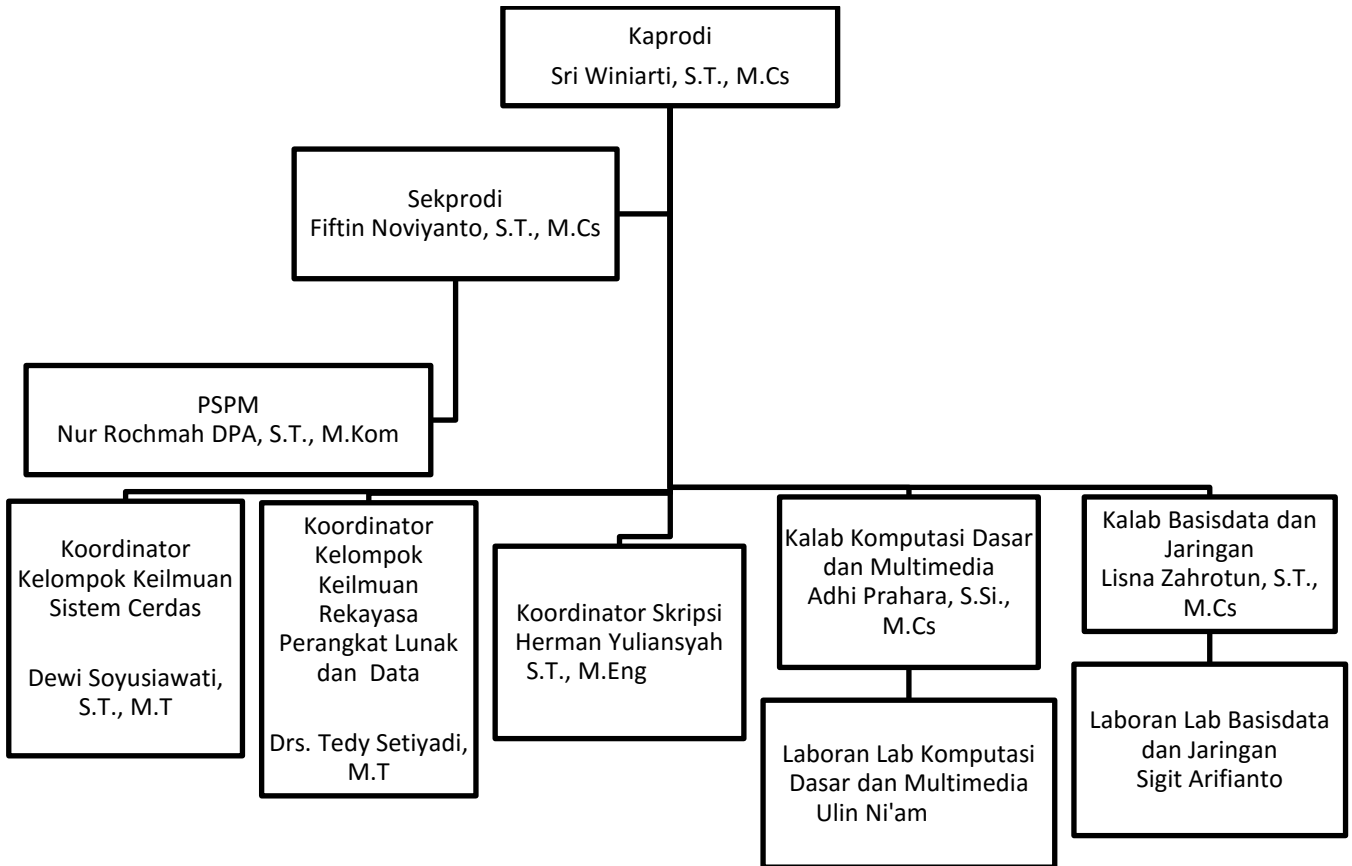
Kaprodi
Sri Winiarti, S.T., M.Cs

Sekprodi
Fiftin Noviyanto, S.T., M.Cs

PSPM
Nur Rochmah DPA, S.T., M.Kom

Koordinator Kelompok Keilmuan Sistem Cerdas

Dewi Soyusiawati, S.T., M.T

Koordinator Kelompok Keilmuan Rekayasa Perangkat Lunak dan Data

Drs. Tedy Setiyadi, M.T

Koordinator Skripsi
Herman Yuliansyah S.T., M.Eng

Kalab Komputasi Dasar dan Multimedia
Adhi Prahara, S.Si., M.Cs

Laboran Lab Komputasi Dasar dan Multimedia
Ulin Ni'am

Kalab Basisdata dan Jaringan
Lisna Zahrotun, S.T., M.Cs

Laboran Lab Basisdata dan Jaringan
Sigit Arifianto